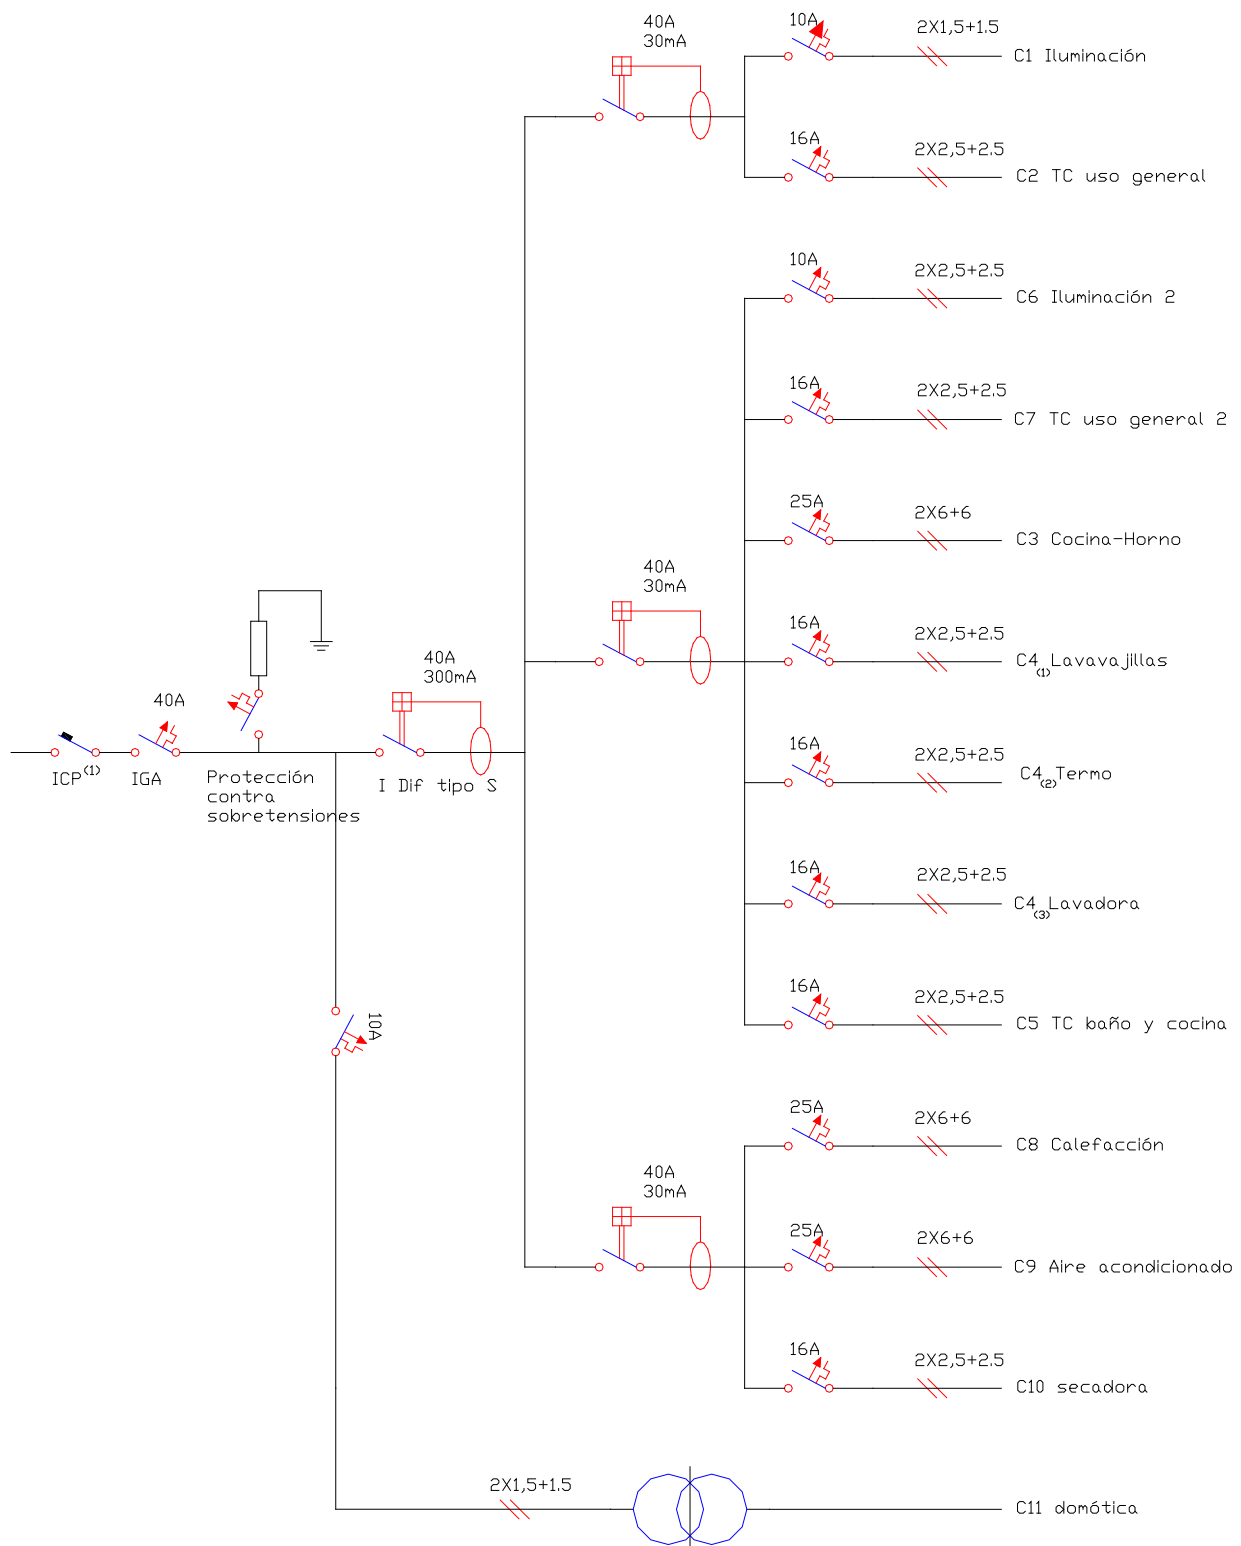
40A
30mA

10A
2X1,5+1.5
C1 Iluminación

16A
2X2,5+2.5
C2 TC uso general

10A
2X2,5+2.5
C6 Iluminación 2

16A
2X2,5+2.5
C7 TC uso general 2

25A
2X6+6
C3 Cocina-Horno

40A
30mA

16A
2X2,5+2.5
C4$_{(1)}$Lavavajillas

40A
300mA

40A

ICP$^{(1)}$ IGA Protección contra sobretensiones I Dif tipo S

16A
2X2,5+2.5
C4$_{(2)}$Termo

16A
2X2,5+2.5
C4$_{(3)}$Lavadora

10A

16A
2X2,5+2.5
C5 TC baño y cocina

25A
2X6+6
C8 Calefacción

40A
30mA

25A
2X6+6
C9 Aire acondicionado

16A
2X2,5+2.5
C10 secadora

2X1,5+1.5
C11 domótica